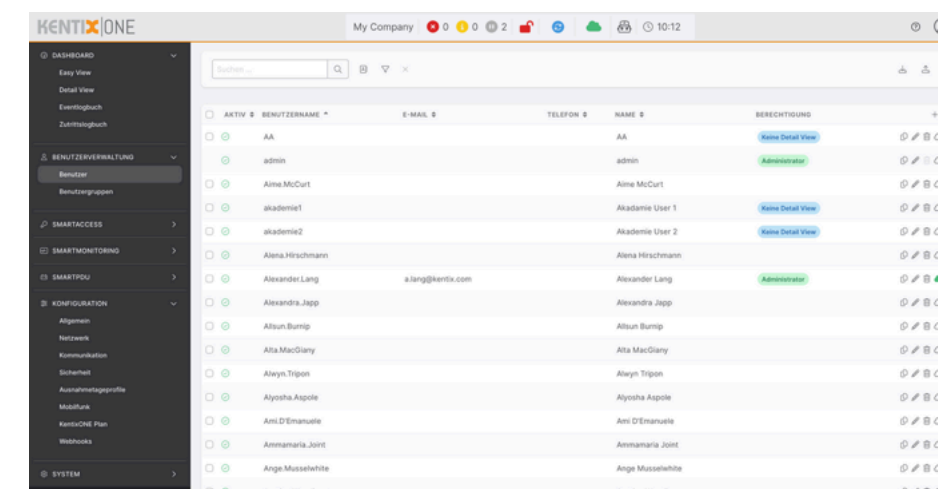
KENTIX ONE

My Company 0 0 2 10:12

DASHBOARD
Easy View
Detail View
Eventlogbuch
Zutrittslogbuch

BENUTZERVERWALTUNG
Benutzer
Benutzergruppen

SMARTACCESS

SMARTMONITORING

SMARTPDU

KONFIGURATION
Allgemein
Netzwerk
Kommunikation
Sicherheit
Ausnahmetageprofile
Mobilfunk
KentixONE Plan
Webhooks

SYSTEM

Suchen ...

| AKTIV | BENUTZERNAME | E-MAIL | TELEFON | NAME | BERECHTIGUNG |
|---|---|---|---|---|---|
| | AA | | | AA | Keine Detail View |
| | admin | | | admin | Administrator |
| | Aime.McCurt | | | Aime McCurt | |
| | akademie1 | | | Akademie User 1 | Keine Detail View |
| | akademie2 | | | Akademie User 2 | Keine Detail View |
| | Alena.Hirschmann | | | Alena Hirschmann | |
| | Alexander.Lang | a.lang@kentix.com | | Alexander Lang | Administrator |
| | Alexandra.Japp | | | Alexandra Japp | |
| | Allsun.Burnip | | | Allsun Burnip | |
| | Alta.MacGiany | | | Alta MacGiany | |
| | Alwyn.Tripon | | | Alwyn Tripon | |
| | Alyosha.Aspole | | | Alyosha Aspole | |
| | Ami.D'Emanuele | | | Ami D'Emanuele | |
| | Ammamaria.Joint | | | Ammamaria Joint | |
| | Ange.Musselwhite | | | Ange Musselwhite | |